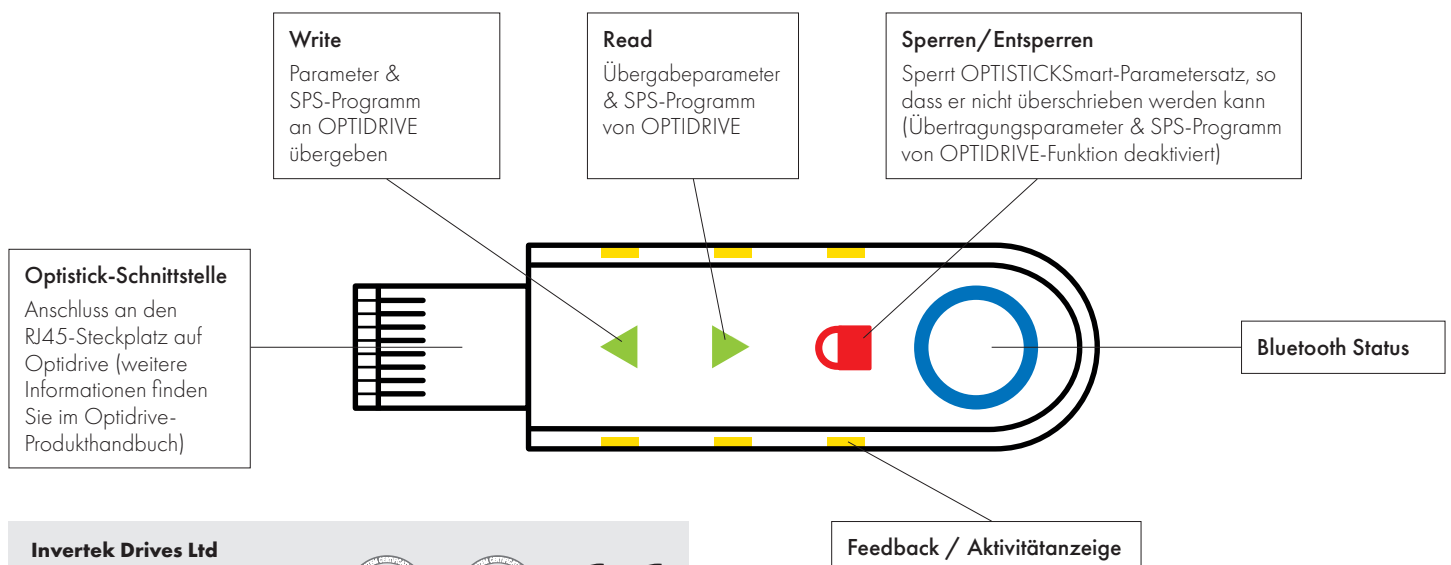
Write
Parameter & SPS-Programm an OPTIDRIVE übergeben

Read
Übergabeparameter & SPS-Programm von OPTIDRIVE

Sperren/Entsperren
Sperrt OPTISTICKSmart-Parametersatz, so dass er nicht überschrieben werden kann (Übertragungsparameter & SPS-Programm von OPTIDRIVE-Funktion deaktiviert)

Optistick-Schnittstelle
Anschluss an den RJ45-Steckplatz auf Optidrive (weitere Informationen finden Sie im Optidrive-Produkthandbuch)

Bluetooth Status

Feedback / Aktivitätanzeige

Invertek Drives Ltd